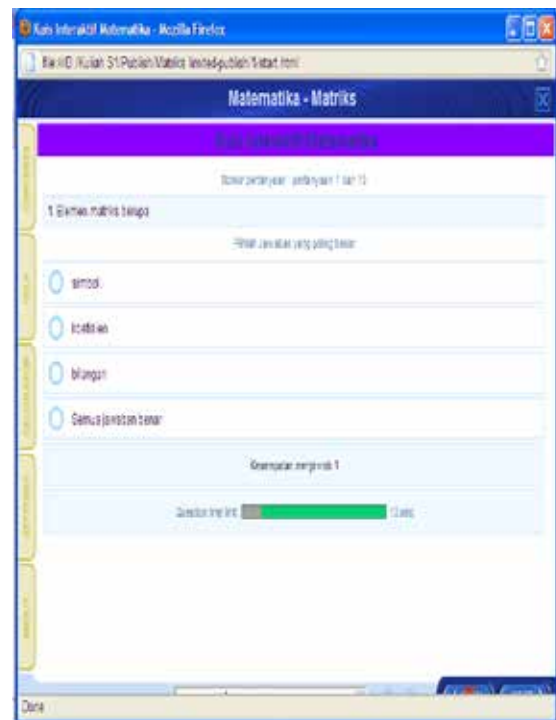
Kuis Interaktif Matematika - Mozilla Firefox

file:///D:/Kuliah S1/Pedoman Matriks/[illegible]/start.html

Matematika - Matriks

Kuis Interaktif Matematika

Nomor pertanyaan : pertanyaan 1 dari 15

1. Elemen matriks berupa

Pilihlah jawaban yang paling benar

simbol

koefisien

bilangan

Semua jawaban benar

Kesempatan menjawab 1

Question time limit: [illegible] 0 secs

Done